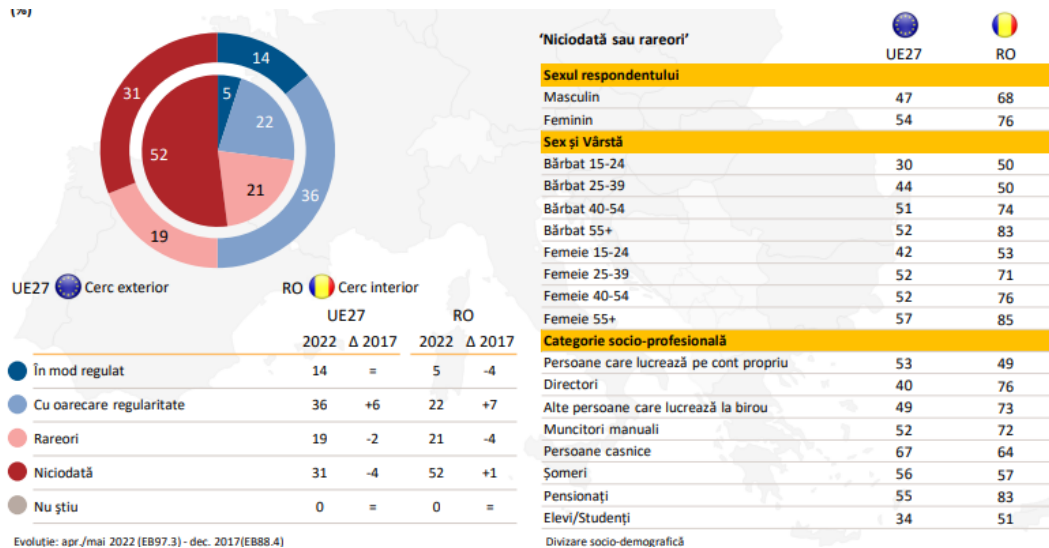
(%)

14
5
22
36
21
52
31
19

UE27 Cerc exterior
RO Cerc interior

| | UE27 2022 | UE27 Δ 2017 | RO 2022 | RO Δ 2017 |
|---|---|---|---|---|
| În mod regulat | 14 | = | 5 | -4 |
| Cu oarecare regularitate | 36 | +6 | 22 | +7 |
| Rareori | 19 | -2 | 21 | -4 |
| Niciodată | 31 | -4 | 52 | +1 |
| Nu știu | 0 | = | 0 | = |

Evoluție: apr./mai 2022 (EB97.3) - dec. 2017(EB88.4)

'Niciodată sau rareori'

| | UE27 | RO |
|---|---|---|
| **Sexul respondentului** | | |
| Masculin | 47 | 68 |
| Feminin | 54 | 76 |
| **Sex și Vârstă** | | |
| Bărbat 15-24 | 30 | 50 |
| Bărbat 25-39 | 44 | 50 |
| Bărbat 40-54 | 51 | 74 |
| Bărbat 55+ | 52 | 83 |
| Femeie 15-24 | 42 | 53 |
| Femeie 25-39 | 52 | 71 |
| Femeie 40-54 | 52 | 76 |
| Femeie 55+ | 57 | 85 |
| **Categorie socio-profesională** | | |
| Persoane care lucrează pe cont propriu | 53 | 49 |
| Directori | 40 | 76 |
| Alte persoane care lucrează la birou | 49 | 73 |
| Muncitori manuali | 52 | 72 |
| Persoane casnice | 67 | 64 |
| Șomeri | 56 | 57 |
| Pensionați | 55 | 83 |
| Elevi/Studenți | 34 | 51 |

Divizare socio-demografică